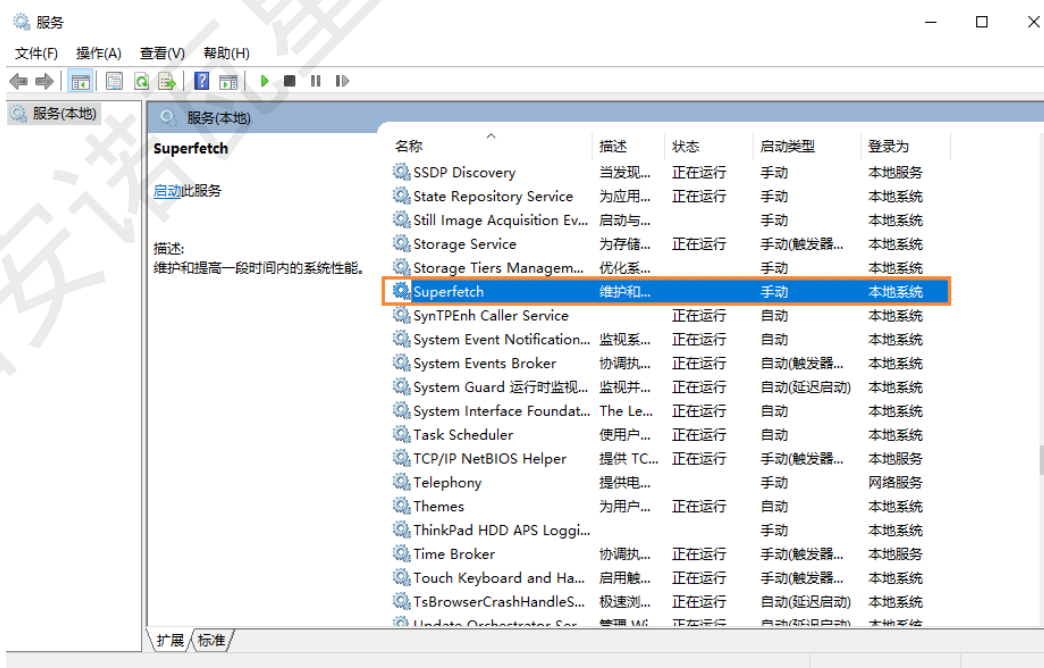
服务

文件(F) 操作(A) 查看(V) 帮助(H)

服务(本地)

服务(本地)

Superfetch

启动此服务

描述:
维护和提高一段时间内的系统性能。

| 名称 | 描述 | 状态 | 启动类型 | 登录为 |
|---|---|---|---|---|
| SSDP Discovery | 当发现... | 正在运行 | 手动 | 本地服务 |
| State Repository Service | 为应用... | 正在运行 | 手动 | 本地系统 |
| Still Image Acquisition Ev... | 启动与... | | 手动 | 本地系统 |
| Storage Service | 为存储... | 正在运行 | 手动(触发器... | 本地系统 |
| Storage Tiers Managem... | 优化系... | | 手动 | 本地系统 |
| Superfetch | 维护和... | | 手动 | 本地系统 |
| SynTPEnh Caller Service | | 正在运行 | 自动 | 本地系统 |
| System Event Notification... | 监视系... | 正在运行 | 自动 | 本地系统 |
| System Events Broker | 协调执... | 正在运行 | 自动(触发器... | 本地系统 |
| System Guard 运行时监视... | 监视并... | 正在运行 | 自动(延迟启动) | 本地系统 |
| System Interface Foundat... | The Le... | 正在运行 | 自动 | 本地系统 |
| Task Scheduler | 使用户... | 正在运行 | 自动 | 本地系统 |
| TCP/IP NetBIOS Helper | 提供 TC... | 正在运行 | 手动(触发器... | 本地服务 |
| Telephony | 提供电... | | 手动 | 网络服务 |
| Themes | 为用户... | 正在运行 | 自动 | 本地系统 |
| ThinkPad HDD APS Loggi... | | | 手动 | 本地系统 |
| Time Broker | 协调执... | 正在运行 | 手动(触发器... | 本地服务 |
| Touch Keyboard and Ha... | 启用触... | 正在运行 | 手动(触发器... | 本地系统 |
| TsBrowserCrashHandleS... | 极速浏... | 正在运行 | 自动(延迟启动) | 本地系统 |
| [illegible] | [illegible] | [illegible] | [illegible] | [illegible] |

扩展 标准